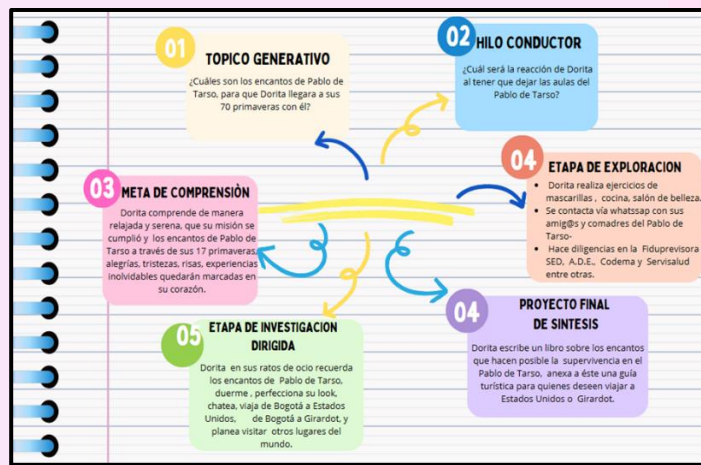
01 TOPICO GENERATIVO

¿Cuáles son los encantos de Pablo de Tarso, para que Dorita llegara a sus 70 primaveras con él?

02 HILO CONDUCTOR

¿Cuál será la reacción de Dorita al tener que dejar las aulas del Pablo de Tarso?

03 META DE COMPRENSIÒN

Dorita comprende de manera relajada y serena, que su misión se cumplió y los encantos de Pablo de Tarso a través de sus 17 primaveras, alegrías, tristezas, risas, experiencias inolvidables quedarán marcadas en su corazón.

04 ETAPA DE EXPLORACION

- Dorita realiza ejercicios de mascarillas , cocina, salón de belleza.
- Se contacta vía whatssap con sus amig@s y comadres del Pablo de Tarso-
- Hace diligencias en la Fiduprevisora SED, A.D.E., Codema y Servisalud entre otras.

05 ETAPA DE INVESTIGACION DIRIGIDA

Dorita en sus ratos de ocio recuerda los encantos de Pablo de Tarso, duerme , perfecciona su look, chatea, viaja de Bogotá a Estados Unidos, de Bogotá a Girardot, y planea visitar otros lugares del mundo.

04 PROYECTO FINAL DE SINTESIS

Dorita escribe un libro sobre los encantos que hacen posible la supervivencia en el Pablo de Tarso, anexa a éste una guía turística para quienes deseen viajar a Estados Unidos o Girardot.